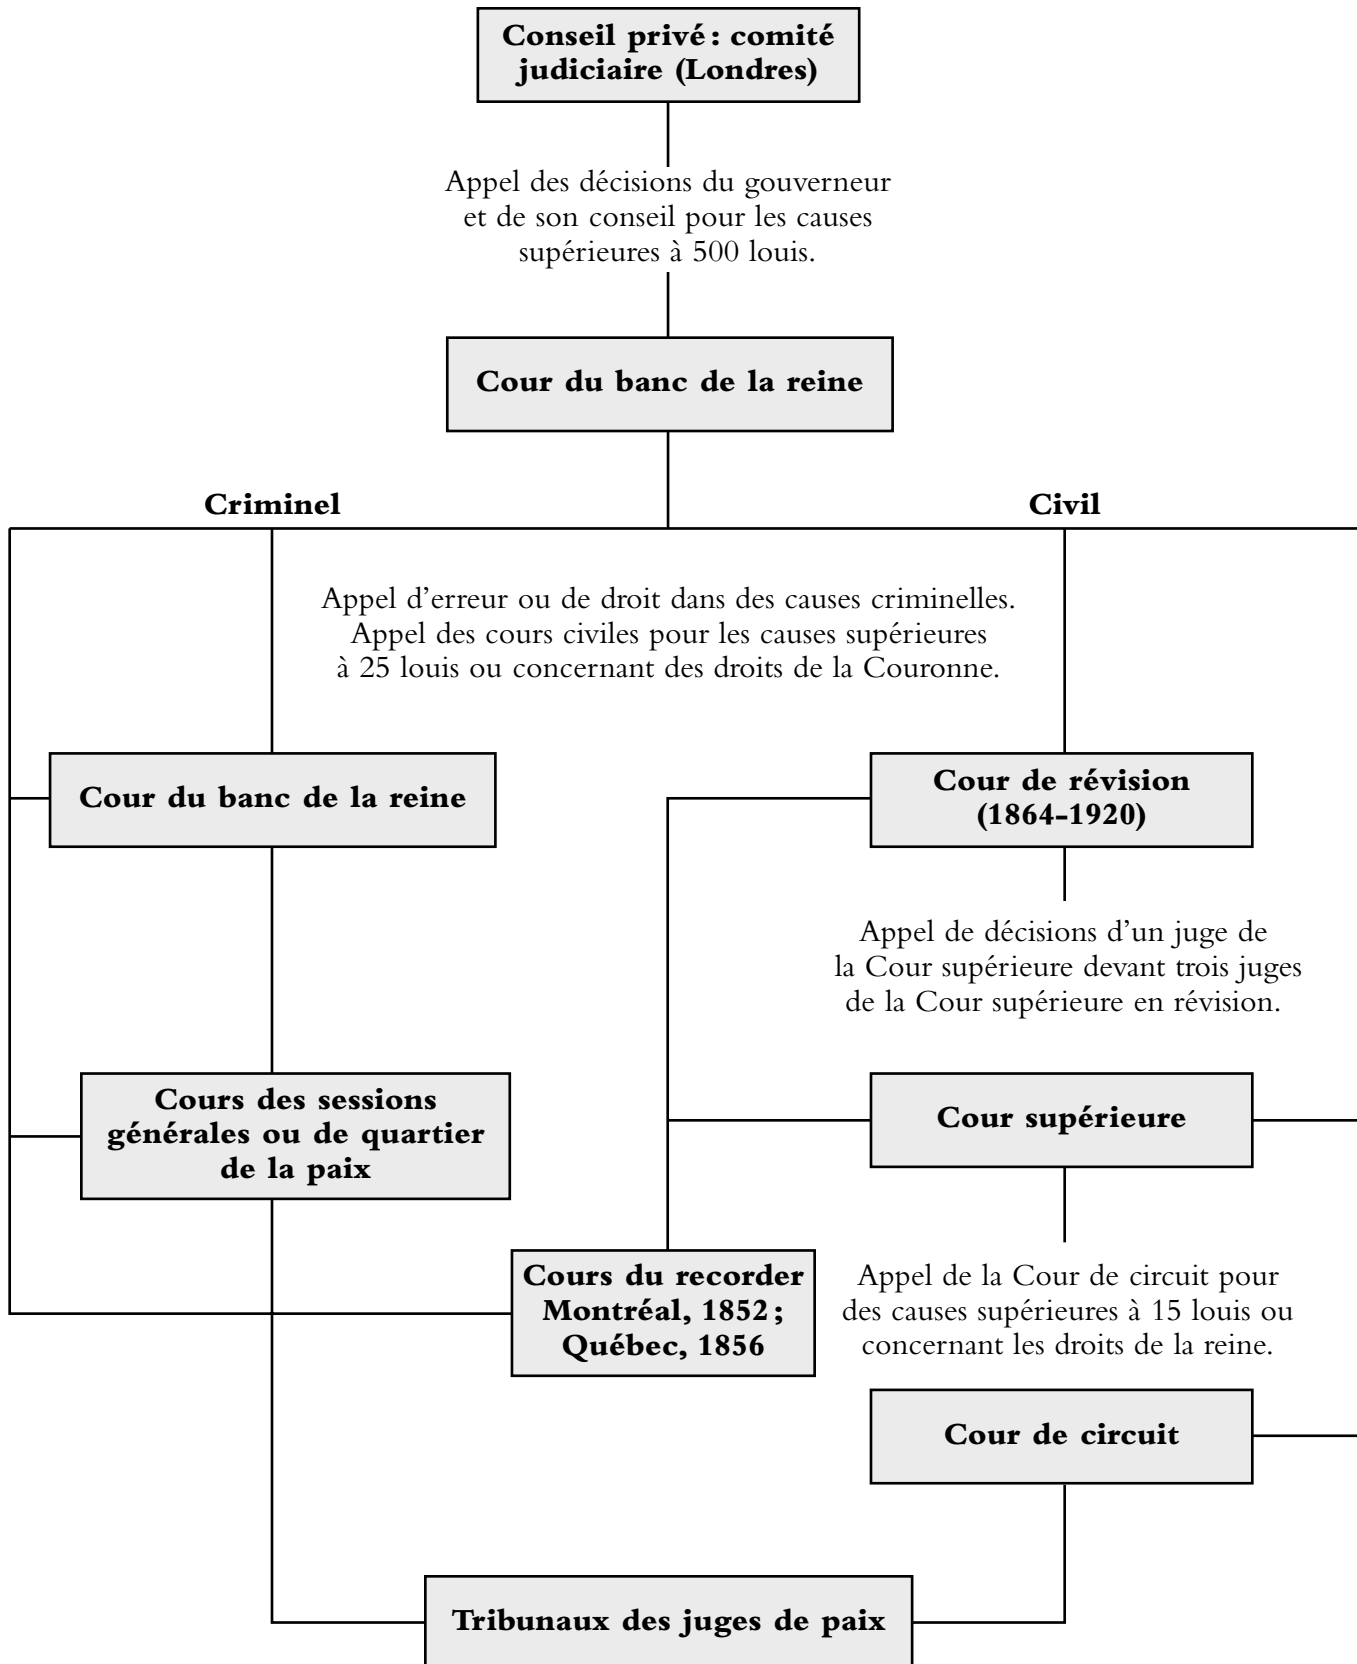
Conseil privé : comité judiciaire (Londres)

Appel des décisions du gouverneur et de son conseil pour les causes supérieures à 500 louis.

Cour du banc de la reine

Criminel

Civil

Appel d'erreur ou de droit dans des causes criminelles. Appel des cours civiles pour les causes supérieures à 25 louis ou concernant des droits de la Couronne.

Cour du banc de la reine

Cour de révision (1864-1920)

Appel de décisions d'un juge de la Cour supérieure devant trois juges de la Cour supérieure en révision.

Cours des sessions générales ou de quartier de la paix

Cour supérieure

Cours du recorder Montréal, 1852 ; Québec, 1856

Appel de la Cour de circuit pour des causes supérieures à 15 louis ou concernant les droits de la reine.

Cour de circuit

Tribunaux des juges de paix